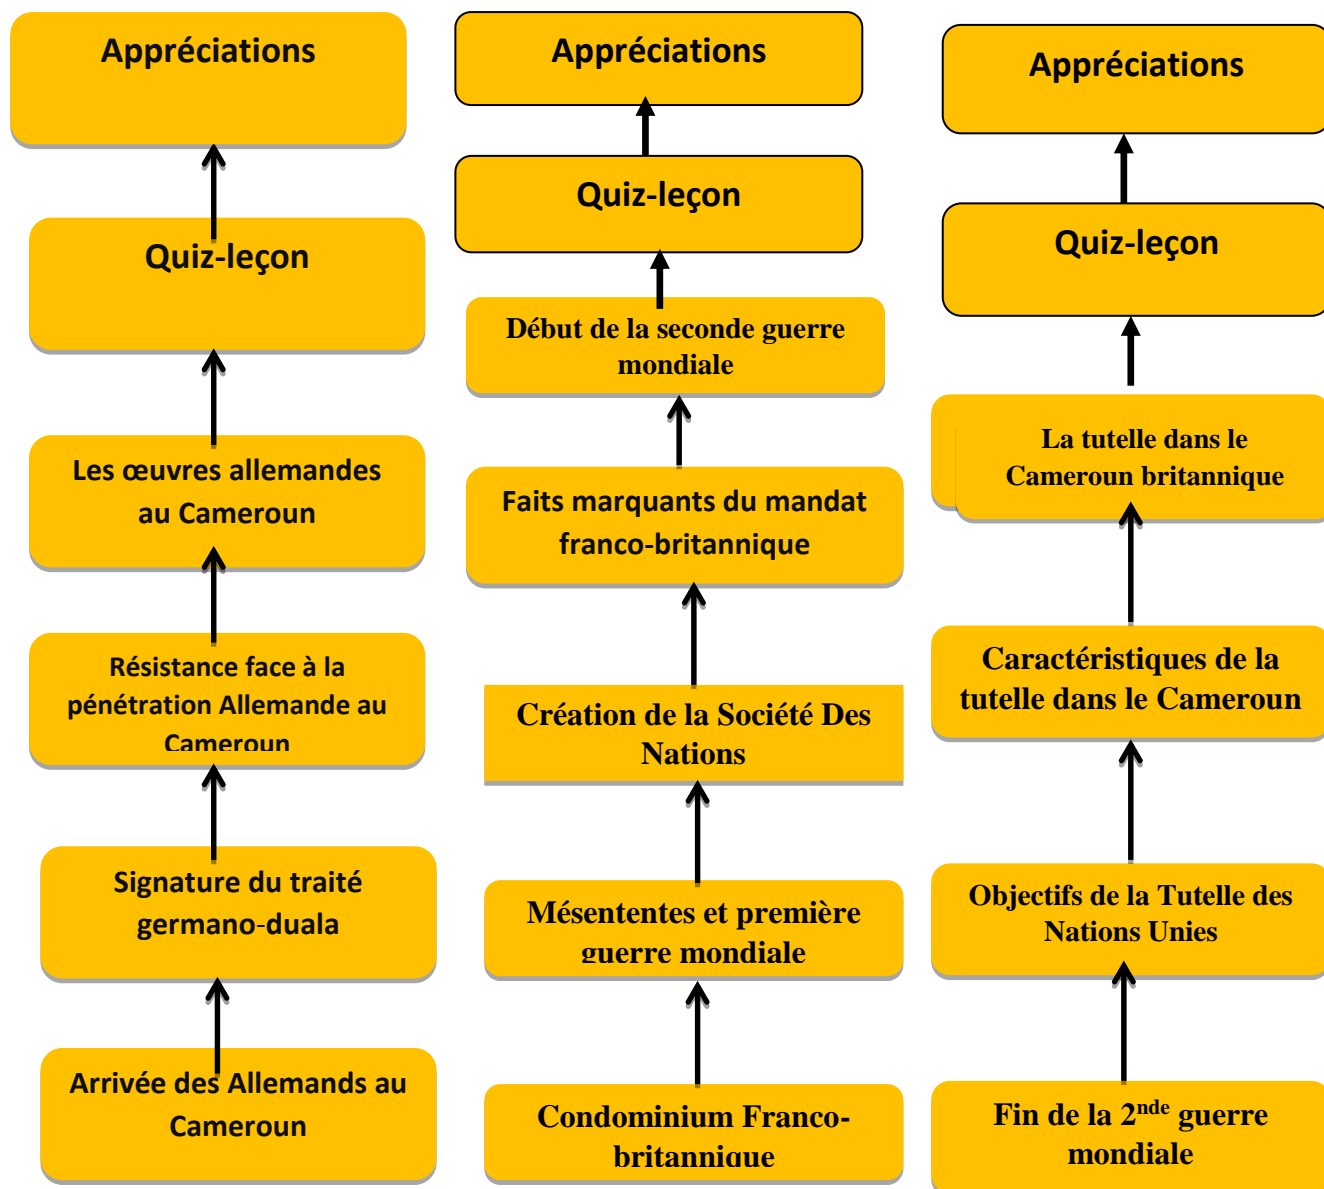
Appréciations

Quiz-leçon

Les œuvres allemandes au Cameroun

Résistance face à la pénétration Allemande au Cameroun

Signature du traité germano-duala

Arrivée des Allemands au Cameroun

Appréciations

Quiz-leçon

Début de la seconde guerre mondiale

Faits marquants du mandat franco-britannique

Création de la Société Des Nations

Mésententes et première guerre mondiale

Condominium Franco-britannique

Appréciations

Quiz-leçon

La tutelle dans le Cameroun britannique

Caractéristiques de la tutelle dans le Cameroun

Objectifs de la Tutelle des Nations Unies

Fin de la 2$^{nde}$ guerre mondiale